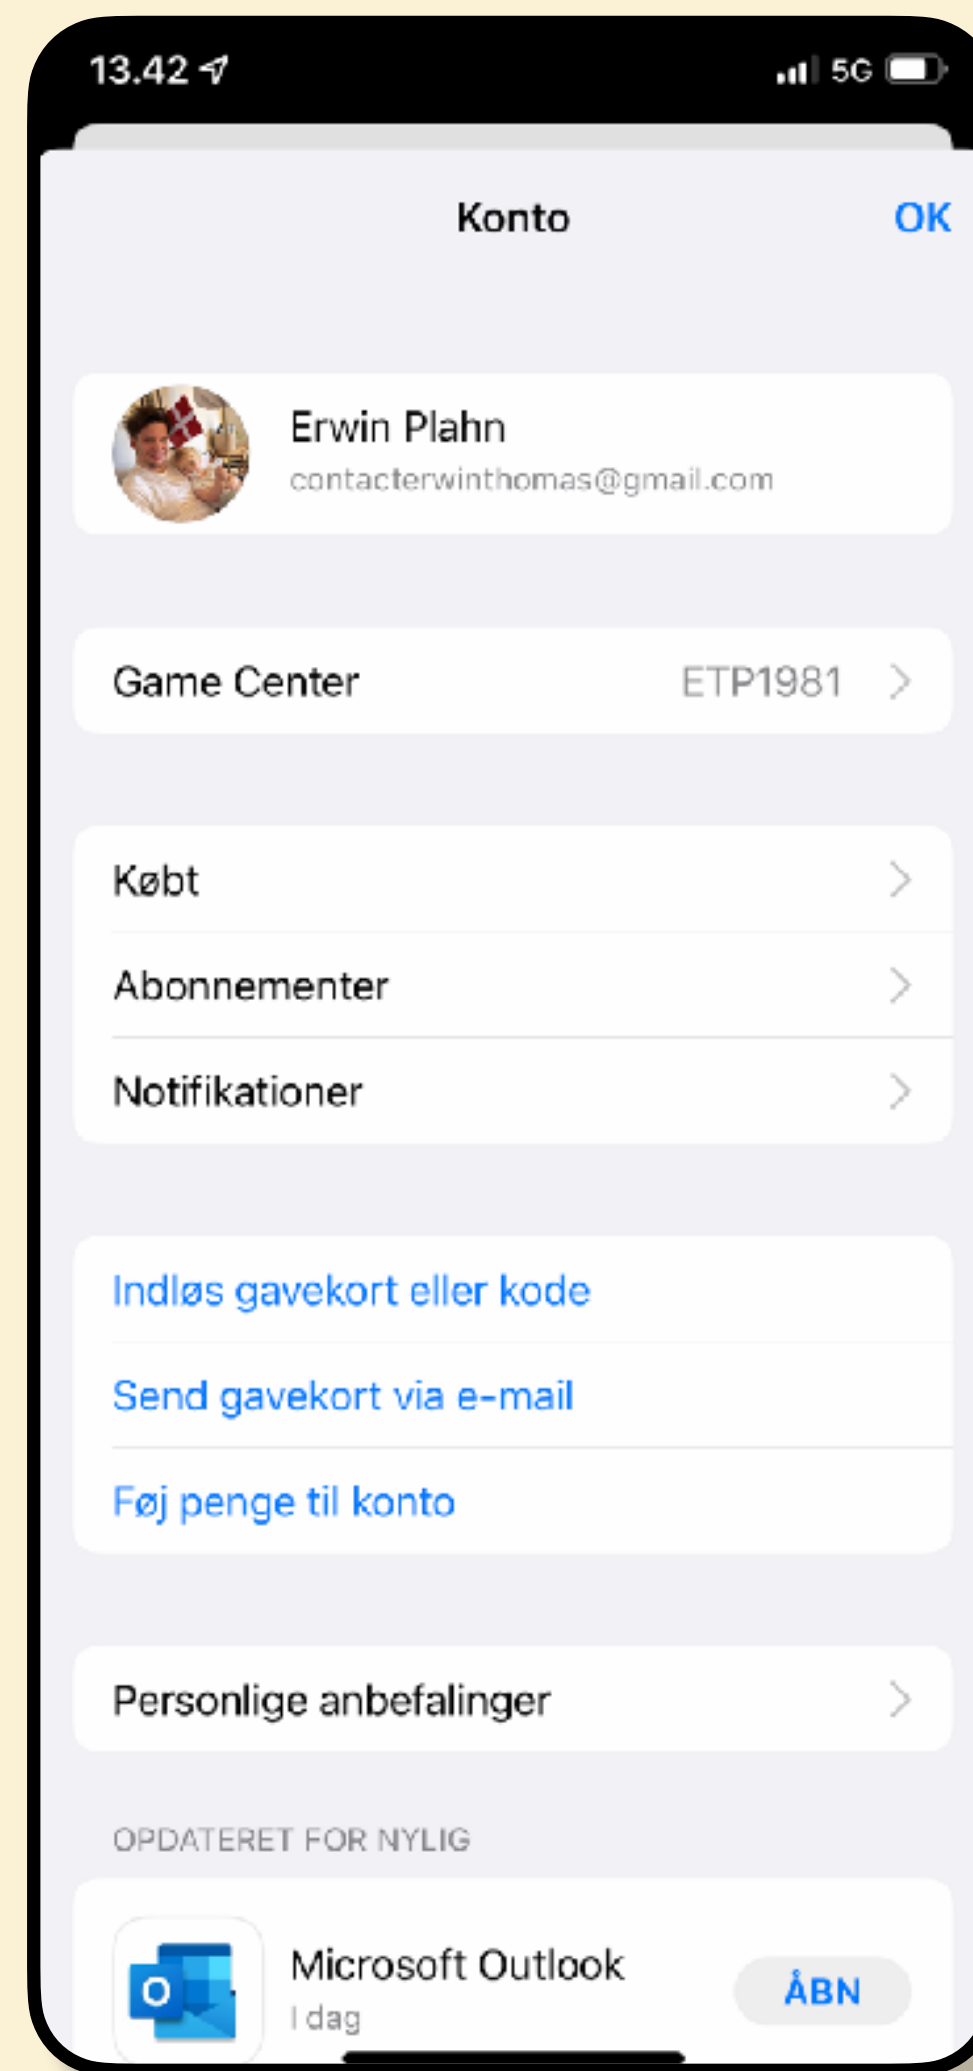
13.42

5G

Konto

OK

Erwin Plahn
contacterwinthomas@gmail.com

Game Center ETP1981

Købt

Abonnementer

Notifikationer

Indløs gavekort eller kode

Send gavekort via e-mail

Føj penge til konto

Personlige anbefalinger

OPDATERET FOR NYLIG

Microsoft Outlook
I dag

ÅBN